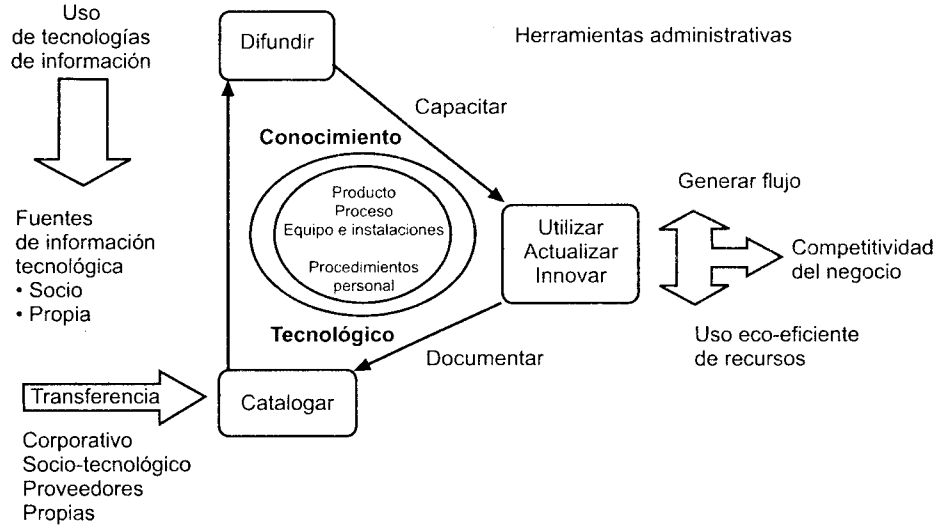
Uso de tecnologías de información

Difundir

Herramientas administrativas

Capacitar

Conocimiento

Producto
Proceso
Equipo e instalaciones

Procedimientos personal

Tecnológico

Fuentes de información tecnológica
• Socio
• Propia

Generar flujo

Utilizar
Actualizar
Innovar

Competitividad del negocio

Uso eco-eficiente de recursos

Documentar

Transferencia

Catalogar

Corporativo
Socio-tecnológico
Proveedores
Propias